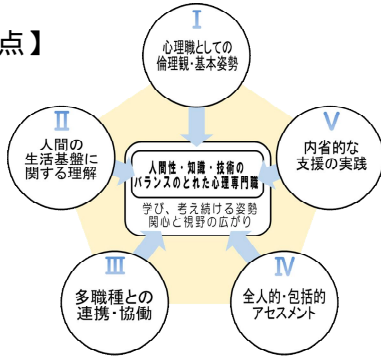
点】

Ⅰ
心理職としての
倫理観・基本姿勢

Ⅱ
人間の
生活基盤に
関する理解

人間性・知識・技術の
バランスのとれた心理専門職
学び、考え続ける姿勢
関心と視野の広がり

Ⅴ
内省的な
支援の実践

Ⅲ
多職種との
連携・協働

Ⅳ
全人的・包括的
アセスメント